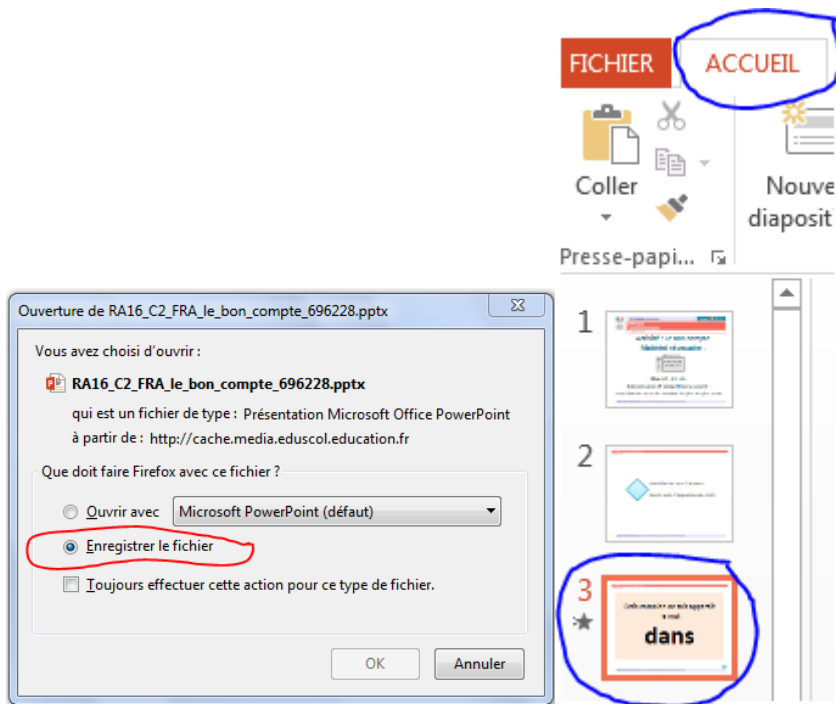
FICHIER
ACCUEIL
Coller
Nouve
diaposit
Presse-papi...

Ouverture de RA16_C2_FRA_le_bon_compte_696228.pptx
Vous avez choisi d'ouvrir :
RA16_C2_FRA_le_bon_compte_696228.pptx
qui est un fichier de type : Présentation Microsoft Office PowerPoint
à partir de : http://cache.media.eduscol.education.fr
Que doit faire Firefox avec ce fichier ?
Ouvrir avec Microsoft PowerPoint (défaut)
Enregistrer le fichier
Toujours effectuer cette action pour ce type de fichier.
OK
Annuler

1
2
3
dans